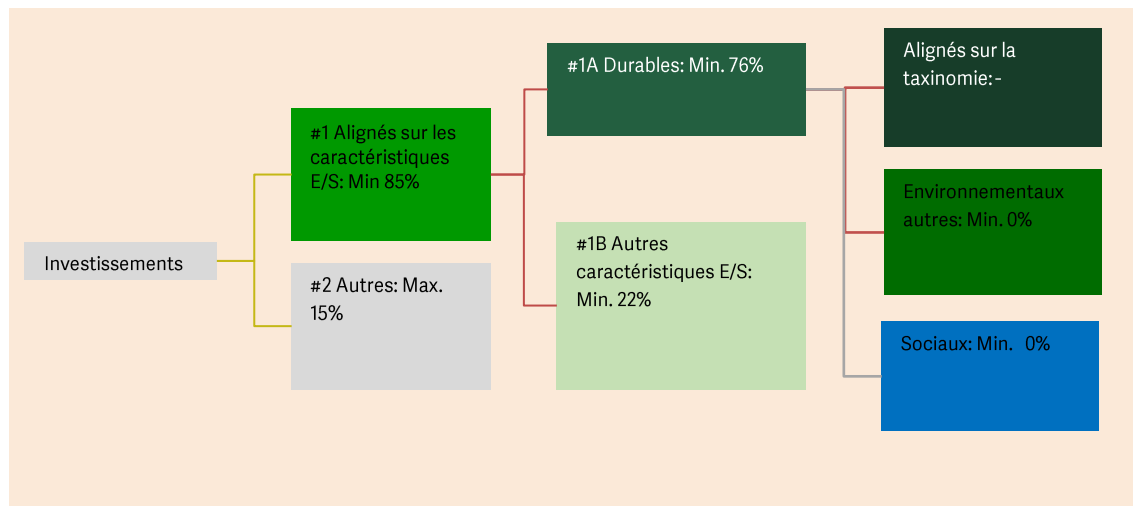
Investissements

#1 Alignés sur les caractéristiques E/S: Min 85%

#2 Autres: Max. 15%

#1A Durables: Min. 76%

#1B Autres caractéristiques E/S: Min. 22%

Alignés sur la taxinomie:-

Environnementaux autres: Min. 0%

Sociaux: Min. 0%